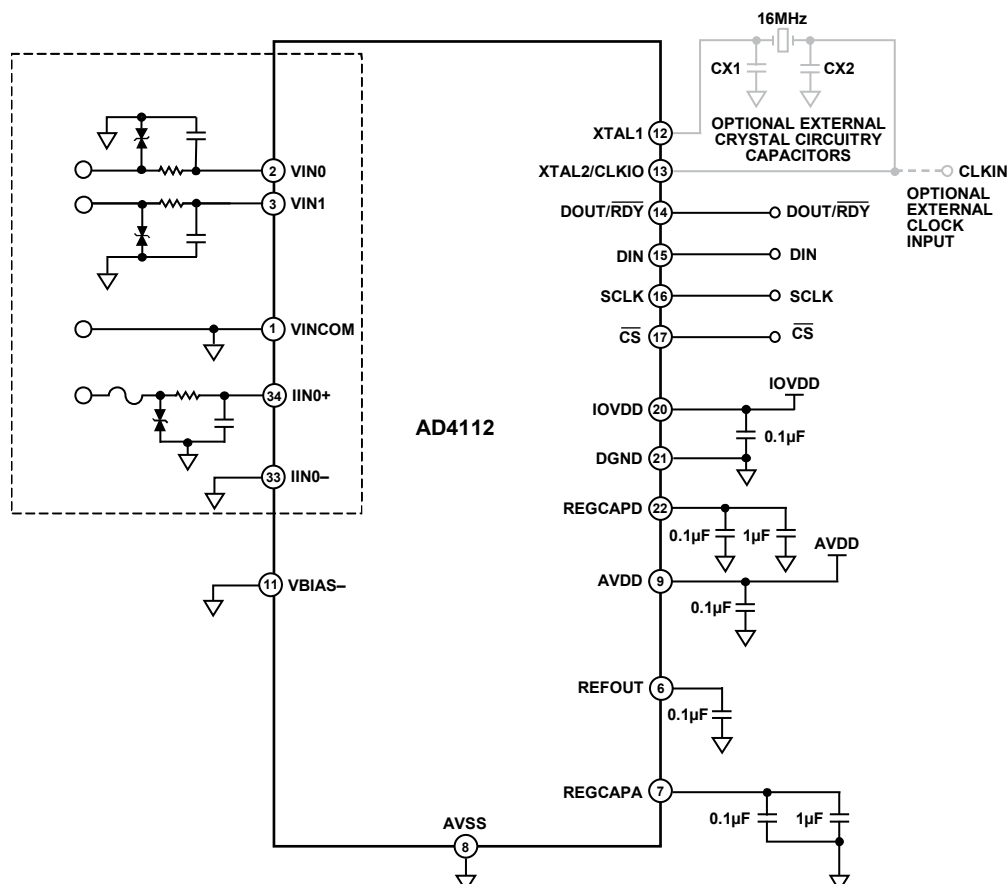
16MHz

CX1

CX2

XTAL1 12

OPTIONAL EXTERNAL CRYSTAL CIRCUITRY CAPACITORS

XTAL2/CLKIO 13

CLKIN

OPTIONAL EXTERNAL CLOCK INPUT

DOUT/$\overline{RDY}$ 14

DOUT/$\overline{RDY}$

DIN 15

DIN

SCLK 16

SCLK

$\overline{CS}$ 17

$\overline{CS}$

IOVDD

IOVDD 20

0.1µF

DGND 21

REGCAPD 22

0.1µF

1µF

AVDD

AVDD 9

0.1µF

REFOUT 6

0.1µF

REGCAPA 7

0.1µF

1µF

AVSS

8

2 VIN0

3 VIN1

1 VINCOM

34 IIN0+

AD4112

33 IIN0–

11 VBIAS–